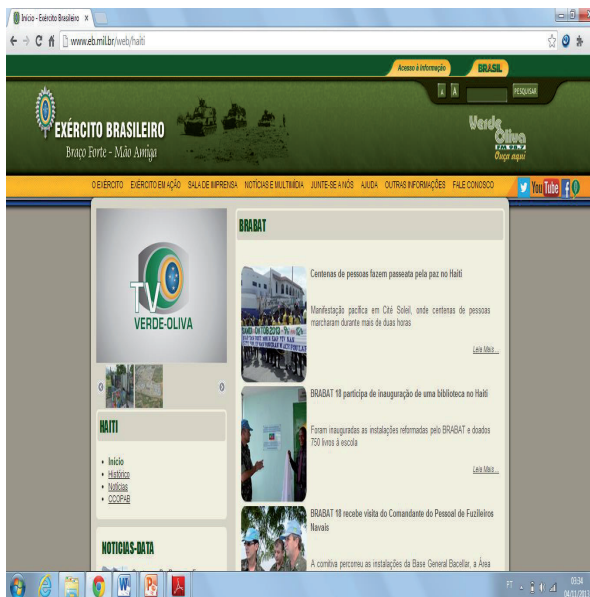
Início - Exército Brasileiro ×

www.eb.mil.br/web/haiti

Acesso à Informação BRASIL

A A PESQUISAR

EXÉRCITO BRASILEIRO
Braço Forte - Mão Amiga

Verde Oliva
FM 98.7
Ouça aqui

O EXÉRCITO EXÉRCITO EM AÇÃO SALA DE IMPRENSA NOTÍCIAS E MULTIMÍDIA JUNTE-SE A NÓS AJUDA OUTRAS INFORMAÇÕES FALE CONOSCO

TV VERDE-OLIVA

BRABAT

Centenas de pessoas fazem passeata pela paz no Haiti

Manifestação pacífica em Cité Soleil, onde centenas de pessoas marcharam durante mais de duas horas

Leia Mais...

BRABAT 18 participa de inauguração de uma biblioteca no Haiti

Foram inauguradas as instalações reformadas pelo BRABAT e doados 750 livros à escola

Leia Mais...

BRABAT 18 recebe visita do Comandante do Pessoal de Fuzileiros Navais

A comitiva percorreu as instalações da Base General Bacellar, a Área

HAITI

• Início
• Histórico
• Notícias
• CCOPAB

NOTÍCIAS-DATA

PT 03:34 04/11/2013